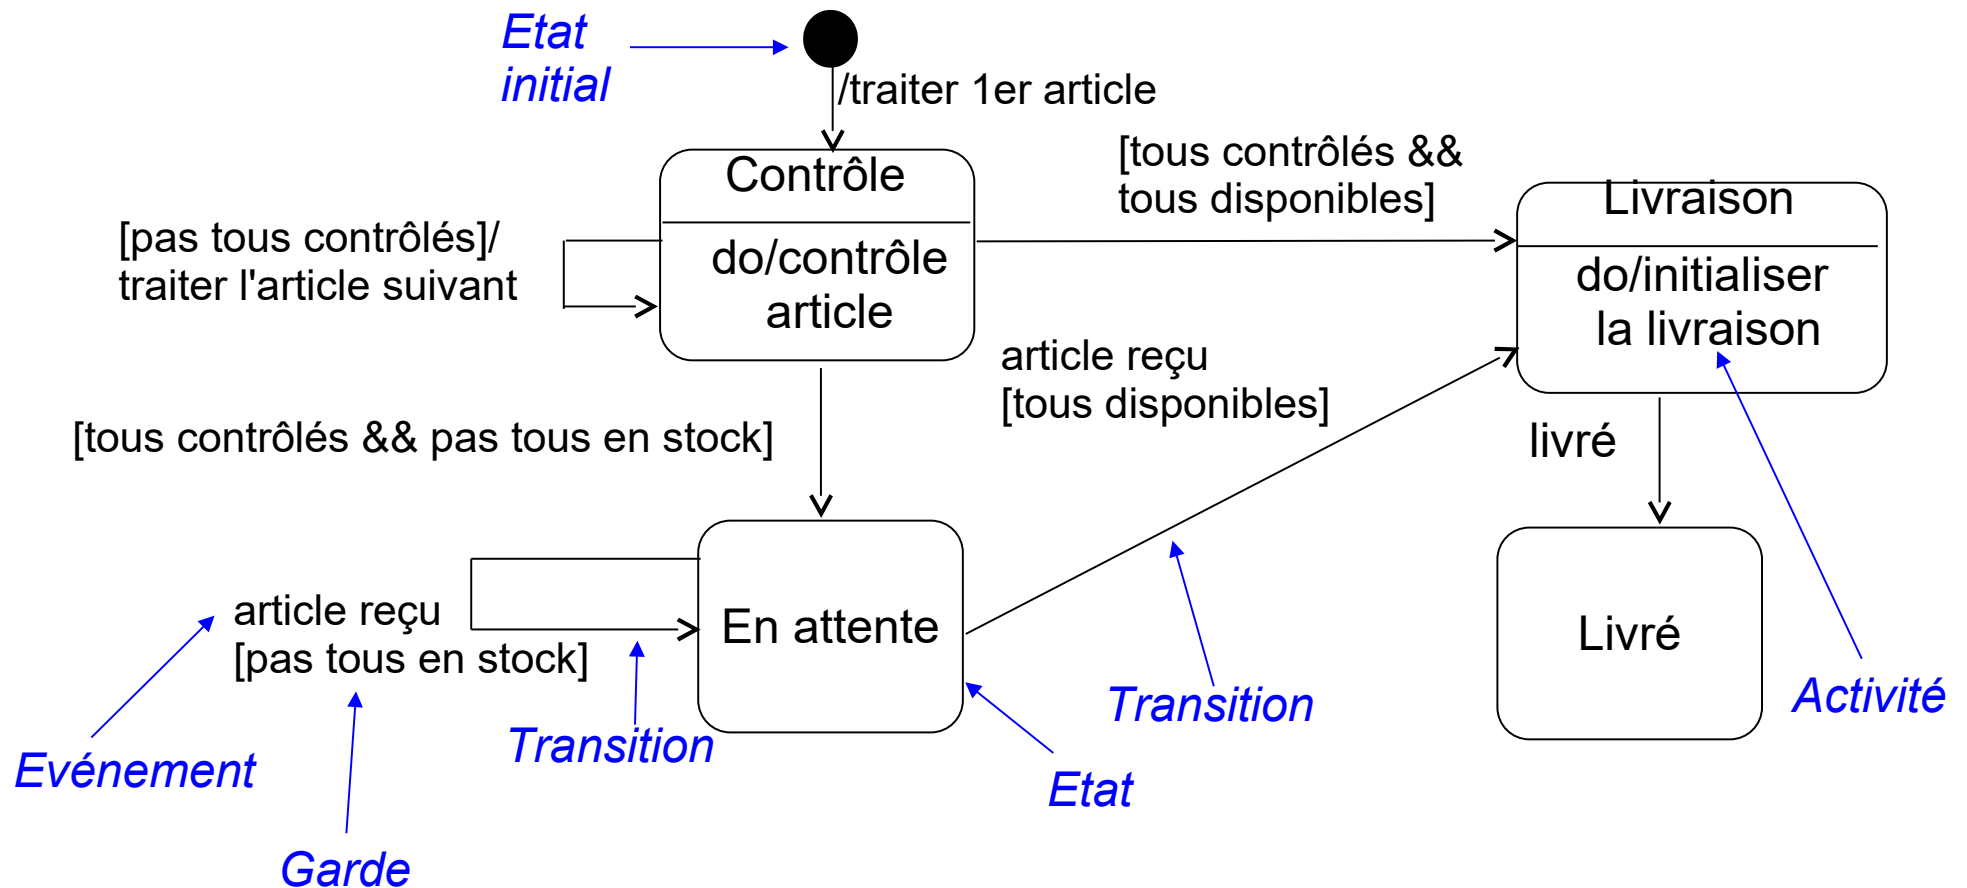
Etat initial

/traiter 1er article

Contrôle

do/contrôle article

[tous contrôlés && tous disponibles]

Livraison

do/initialiser la livraison

[pas tous contrôlés]/ traiter l'article suivant

article reçu [tous disponibles]

[tous contrôlés && pas tous en stock]

livré

article reçu [pas tous en stock]

En attente

Livré

Transition

Activité

Evénement

Transition

Etat

Garde